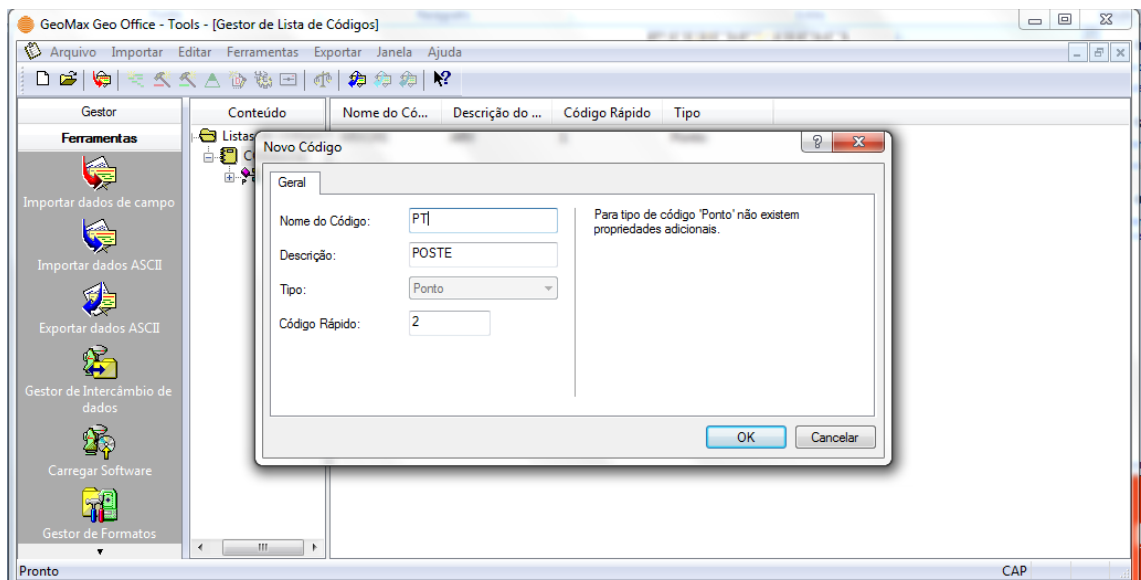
GeoMax Geo Office - Tools - [Gestor de Lista de Códigos]

Arquivo Importar Editar Ferramentas Exportar Janela Ajuda

Gestor
Ferramentas
Importar dados de campo
Importar dados ASCII
Exportar dados ASCII
Gestor de Intercâmbio de dados
Carregar Software
Gestor de Formatos

Conteúdo
Listas
C

Nome do Có... Descrição do ... Código Rápido Tipo

Novo Código
Geral
Nome do Código: PT
Descrição: POSTE
Tipo: Ponto
Código Rápido: 2
Para tipo de código 'Ponto' não existem propriedades adicionais.
OK Cancelar

Pronto
CAP